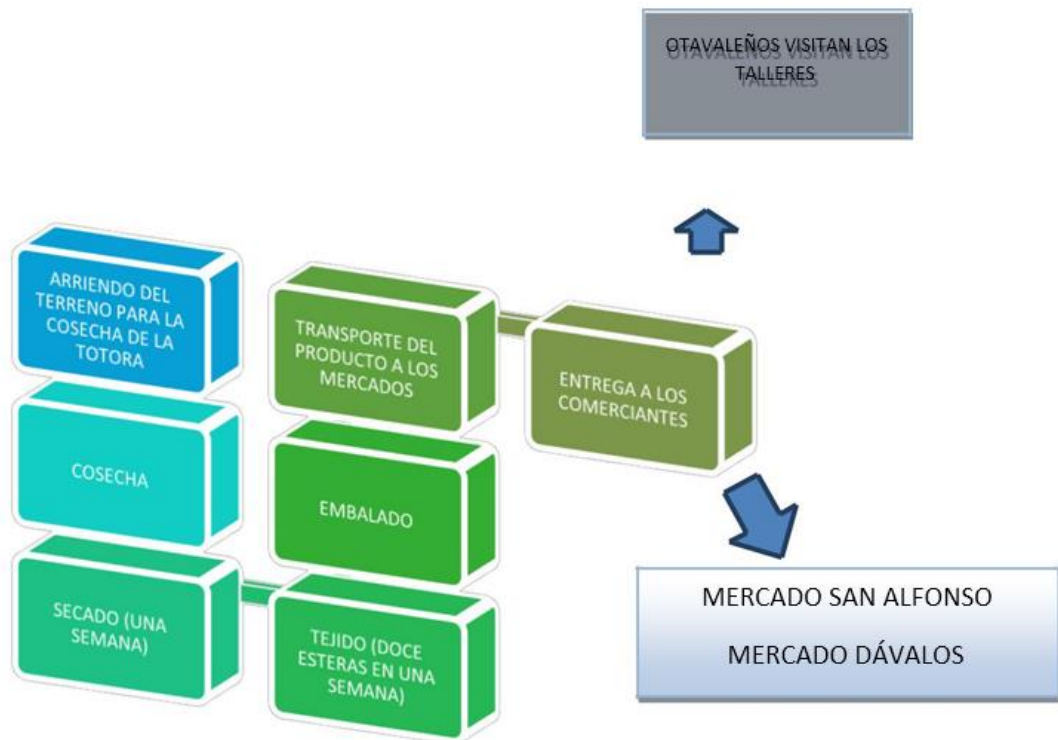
OTAVALEÑOS VISITAN LOS TALLERES

ARRIENDO DEL TERRENO PARA LA COSECHA DE LA TOTORA

COSECHA

SECADO (UNA SEMANA)

TEJIDO (DOCE ESTERAS EN UNA SEMANA)

EMBALADO

TRANSPORTE DEL PRODUCTO A LOS MERCADOS

ENTREGA A LOS COMERCIANTES

MERCADO SAN ALFONSO

MERCADO DÁVALOS